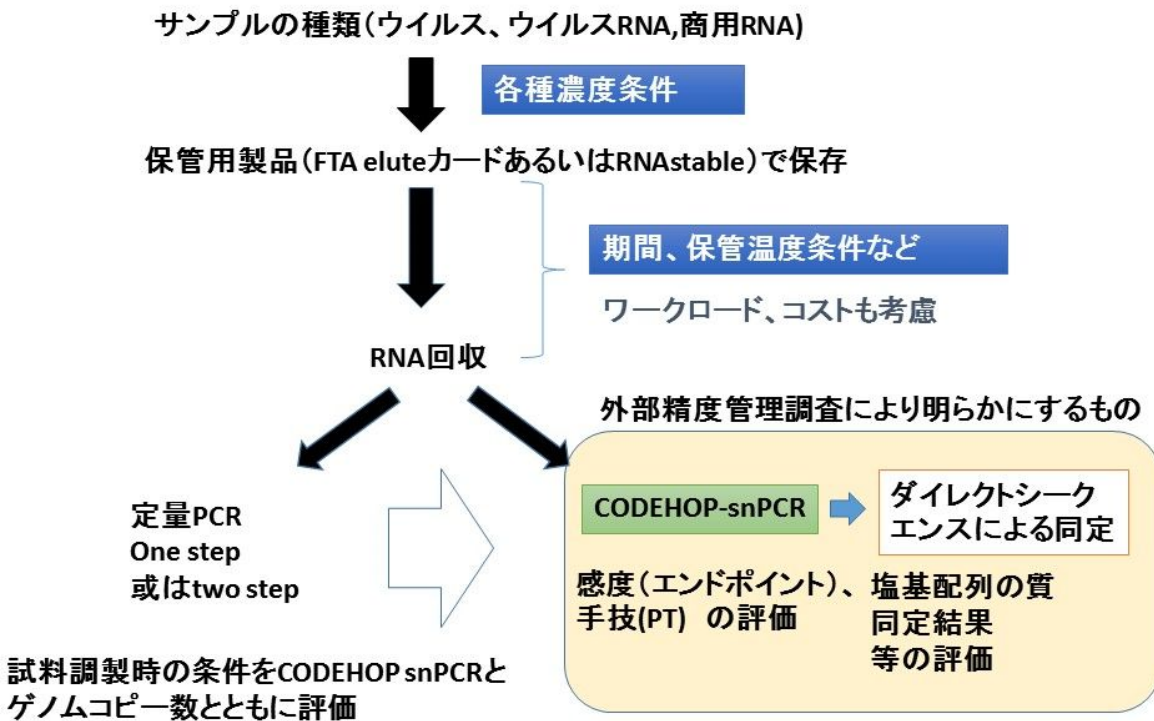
サンプルの種類（ウイルス、ウイルスRNA,商用RNA)

各種濃度条件

保管用製品（FTA eluteカードあるいはRNAstable）で保存

期間、保管温度条件など

ワークロード、コストも考慮

RNA回収

外部精度管理調査により明らかにするもの

定量PCR
One step
或はtwo step

CODEHOP-snPCR

ダイレクトシークエンスによる同定

感度（エンドポイント）、手技(PT) の評価

塩基配列の質
同定結果
等の評価

試料調製時の条件をCODEHOP snPCRとゲノムコピー数とともに評価